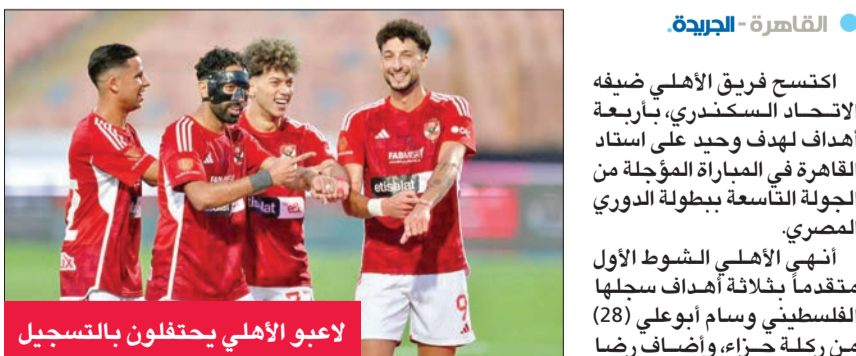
القاهرة - الجريدة.

اكتسح فريق الأهلي ضيفه الاتحاد السكندري، بأربعة أهداف لهدف وحيد على استاد القاهرة في المباراة المؤجلة من الجولة التاسعة ببطولة الدوري المصري.

أنهى الأهلي الشوط الأول متقدماً بثلاثة أهداف سجلها الفلسطيني وسام أبوعلي (28) من ركلة جزاء، وأضاف رضا

لاعبو الأهلي يحتفلون بالتسجيل